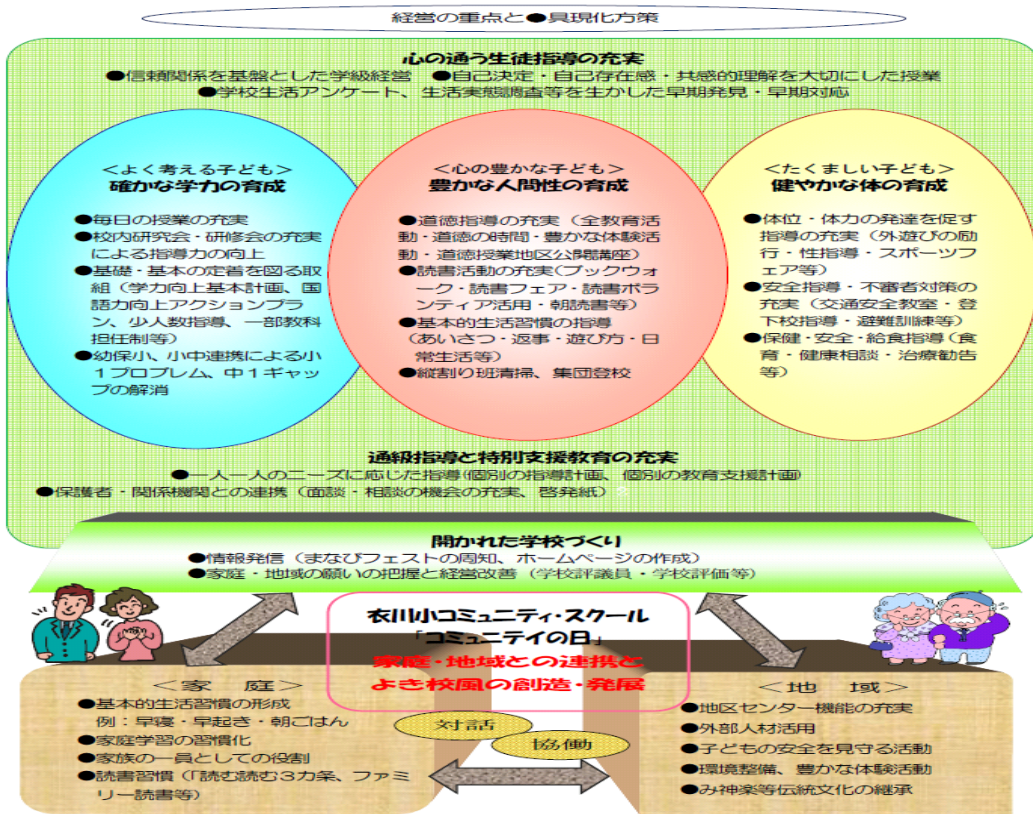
経営の重点と●具現化方策

心の通う生徒指導の充実
●信頼関係を基盤とした学級経営　●自己決定・自己存在感・共感的理解を大切にした授業
●学校生活アンケート、生活実態調査等を生かした早期発見・早期対応

＜よく考える子ども＞
確かな学力の育成
●毎日の授業の充実
●校内研究会・研修会の充実による指導力の向上
●基礎・基本の定着を図る取組（学力向上基本計画、国語力向上アクションプラン、少人数指導、一部教科担任制等）
●幼保小、小中連携による小１プロブレム、中１ギャップの解消

＜心の豊かな子ども＞
豊かな人間性の育成
●道徳指導の充実（全教育活動・道徳の時間・豊かな体験活動・道徳授業地区公開講座）
●読書活動の充実（ブックウォーク・読書フェア・読書ボランティア活用・朝読書等）
●基本的生活習慣の指導（あいさつ・返事・遊び方・日常生活等）
●縦割り班清掃、集団登校

＜たくましい子ども＞
健やかな体の育成
●体位・体力の発達を促す指導の充実（外遊びの励行・性指導・スポーツフェア等）
●安全指導・不審者対策の充実（交通安全教室・登下校指導・避難訓練等）
●保健・安全・給食指導（食育・健康相談・治療勧告等）

通級指導と特別支援教育の充実
●一人一人のニーズに応じた指導（個別の指導計画、個別の教育支援計画）
●保護者・関係機関との連携（面談・相談の機会の充実、啓発紙）

開かれた学校づくり
●情報発信（まなびフェストの周知、ホームページの作成）
●家庭・地域の願いの把握と経営改善（学校評議員・学校評価等）

衣川小コミュニティ・スクール
「コミュニティの日」
家庭・地域との連携と
よき校風の創造・発展

＜家　庭＞
●基本的生活習慣の形成
例：早寝・早起き・朝ごはん
●家庭学習の習慣化
●家族の一員としての役割
●読書習慣（「読ませ読む３カ条、ファミリー読書等）

対話
協働

＜地　域＞
●地区センター機能の充実
●外部人材活用
●子どもの安全を見守る活動
●環境整備、豊かな体験活動
●み神楽等伝統文化の継承